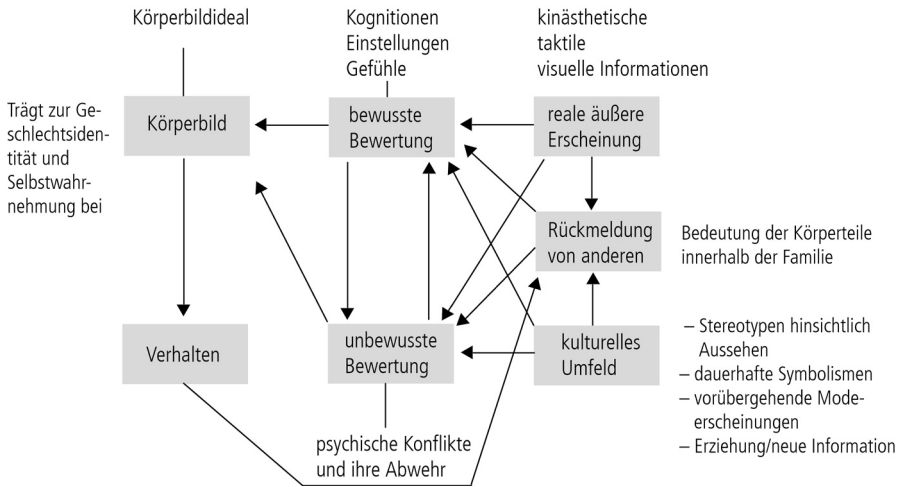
Körperbildideal

Kognitionen
Einstellungen
Gefühle

kinästhetische
taktile
visuelle Informationen

Trägt zur Geschlechtsidentität und Selbstwahrnehmung bei

Körperbild

bewusste Bewertung

reale äußere Erscheinung

Rückmeldung von anderen

Bedeutung der Körperteile innerhalb der Familie

Verhalten

unbewusste Bewertung

kulturelles Umfeld

– Stereotypen hinsichtlich Aussehen
– dauerhafte Symbolismen
– vorübergehende Modeerscheinungen
– Erziehung/neue Information

psychische Konflikte
und ihre Abwehr